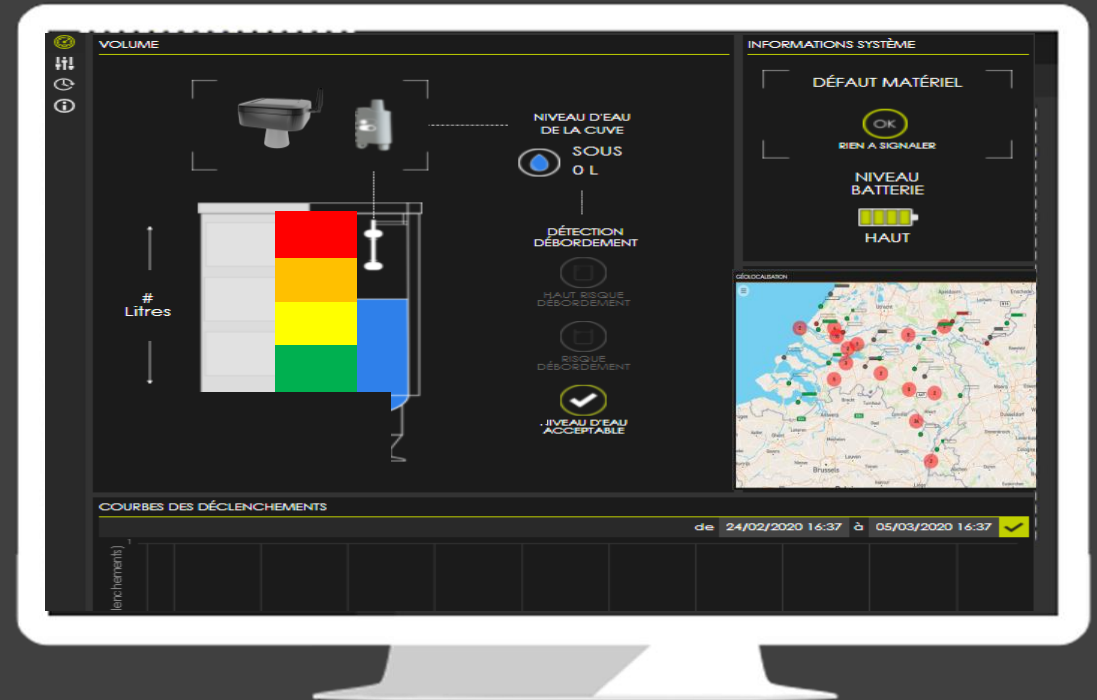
VOLUME

NIVEAU D'EAU DE LA CUVE

SOUS
0 L

DÉTECTION DÉBORDEMENT

HAUT RISQUE DÉBORDEMENT

RISQUE DÉBORDEMENT

.IVEAU D'EAU ACCEPTABLE

#
Litres

INFORMATIONS SYSTÈME

DÉFAUT MATÉRIEL

OK

RIEN A SIGNALER

NIVEAU BATTERIE

HAUT

GÉOLOCALISATION

Brussels

COURBES DES DÉCLENCHEMENTS

de 24/02/2020 16:37 à 05/03/2020 16:37

1

lenchements)